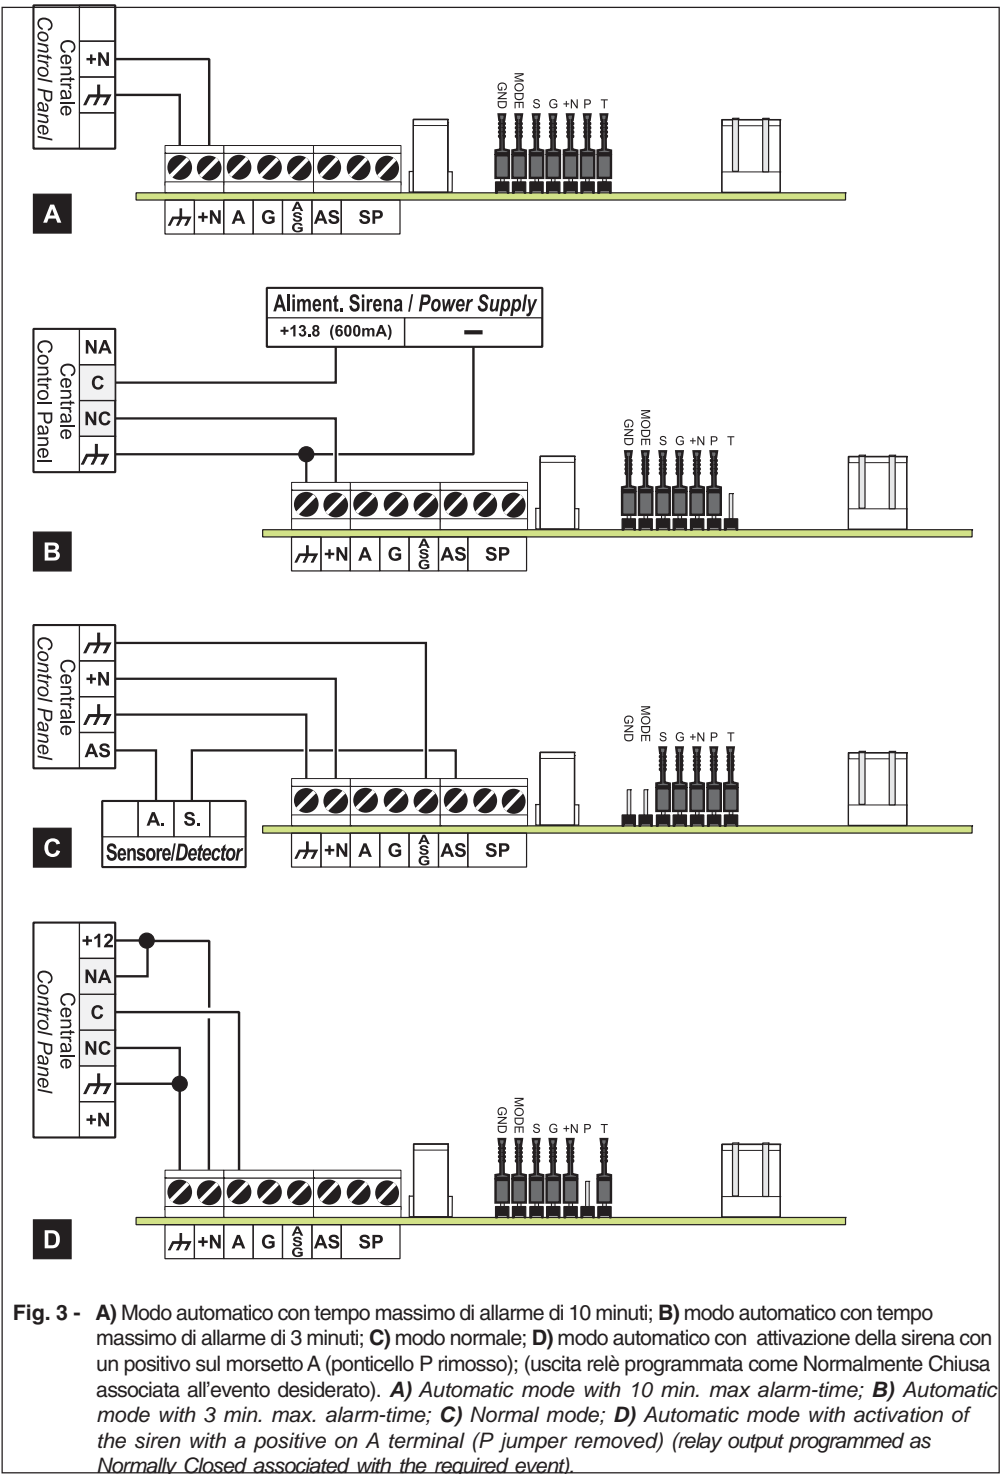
Centrale
Control Panel
+N

GND MODE S G +N P T

+N A G $\frac{A}{S}$ AS SP

A

Aliment. Sirena / Power Supply
+13.8 (600mA) –

Centrale
Control Panel
NA
C
NC

GND MODE S G +N P T

+N A G $\frac{A}{S}$ AS SP

B

Centrale
Control Panel
+N
AS

A. S.
Sensore/Detector

GND MODE S G +N P T

+N A G $\frac{A}{S}$ AS SP

C

Centrale
Control Panel
+12
NA
C
NC
+N

GND MODE S G +N P T

+N A G $\frac{A}{S}$ AS SP

D

Fig. 3 - A) Modo automatico con tempo massimo di allarme di 10 minuti; B) modo automatico con tempo massimo di allarme di 3 minuti; C) modo normale; D) modo automatico con attivazione della sirena con un positivo sul morsetto A (ponticello P rimosso); (uscita relè programmata come Normalmente Chiusa associata all'evento desiderato). A) Automatic mode with 10 min. max alarm-time; B) Automatic mode with 3 min. max. alarm-time; C) Normal mode; D) Automatic mode with activation of the siren with a positive on A terminal (P jumper removed) (relay output programmed as Normally Closed associated with the required event).